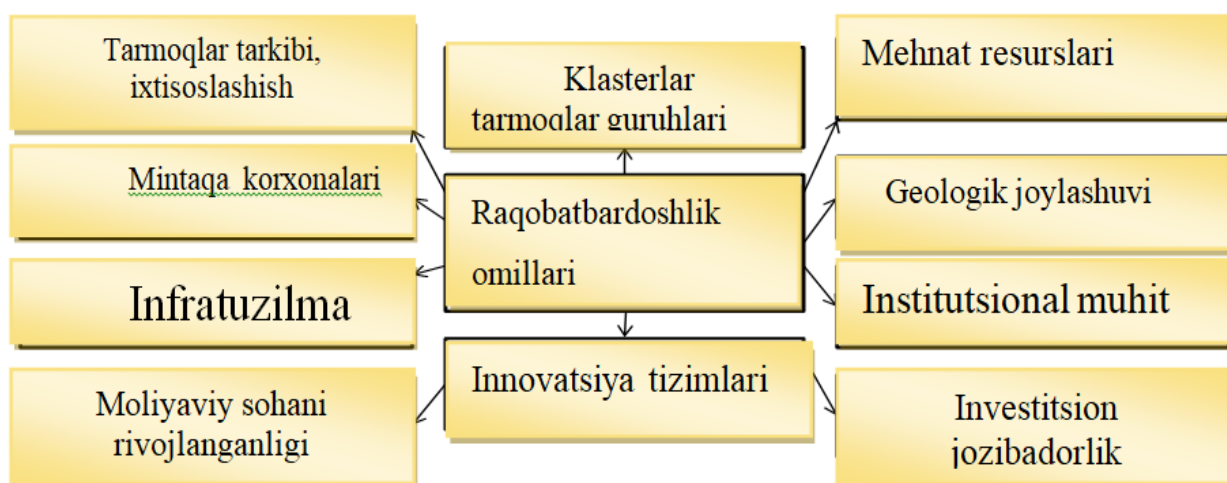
Tarmoqlar tarkibi, ixtisoslashish

Klasterlar tarmoqlar guruhlari

Mehnat resurslari

Mintaqa korxonalari

Raqobatbardoshlik omillari

Geologik joylashuvi

Infratuzilma

Institutsional muhit

Innovatsiya tizimlari

Moliyaviy sohani rivojlanganligi

Investitsion jozibadorlik